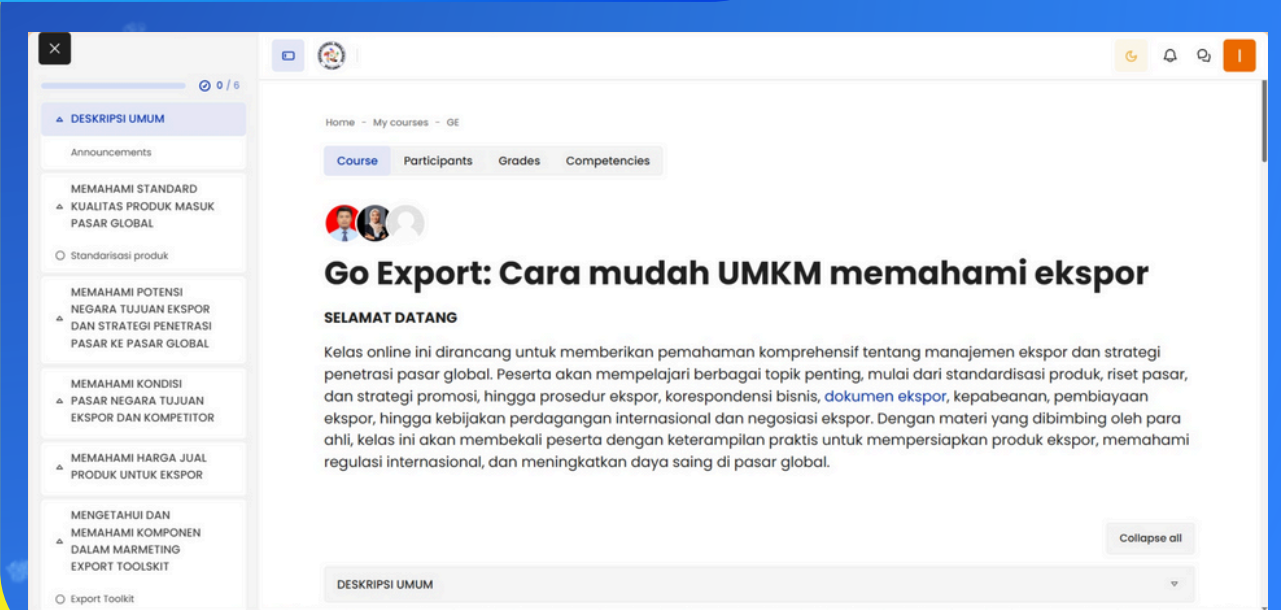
0 / 6

DESKRIPSI UMUM

Announcements

MEMAHAMI STANDARD KUALITAS PRODUK MASUK PASAR GLOBAL

Standarisasi produk

MEMAHAMI POTENSI NEGARA TUJUAN EKSPOR DAN STRATEGI PENETRASI PASAR KE PASAR GLOBAL

MEMAHAMI KONDISI PASAR NEGARA TUJUAN EKSPOR DAN KOMPETITOR

MEMAHAMI HARGA JUAL PRODUK UNTUK EKSPOR

MENGETAHUI DAN MEMAHAMI KOMPONEN DALAM MARMETING EXPORT TOOLSKIT

Export Toolkit

I

Home - My courses - GE

Course Participants Grades Competencies

Go Export: Cara mudah UMKM memahami ekspor

SELAMAT DATANG

Kelas online ini dirancang untuk memberikan pemahaman komprehensif tentang manajemen ekspor dan strategi penetrasi pasar global. Peserta akan mempelajari berbagai topik penting, mulai dari standardisasi produk, riset pasar, dan strategi promosi, hingga prosedur ekspor, korespondensi bisnis, dokumen ekspor, kepabeanan, pembiayaan ekspor, hingga kebijakan perdagangan internasional dan negosiasi ekspor. Dengan materi yang dibimbing oleh para ahli, kelas ini akan membekali peserta dengan keterampilan praktis untuk mempersiapkan produk ekspor, memahami regulasi internasional, dan meningkatkan daya saing di pasar global.

Collapse all

DESKRIPSI UMUM